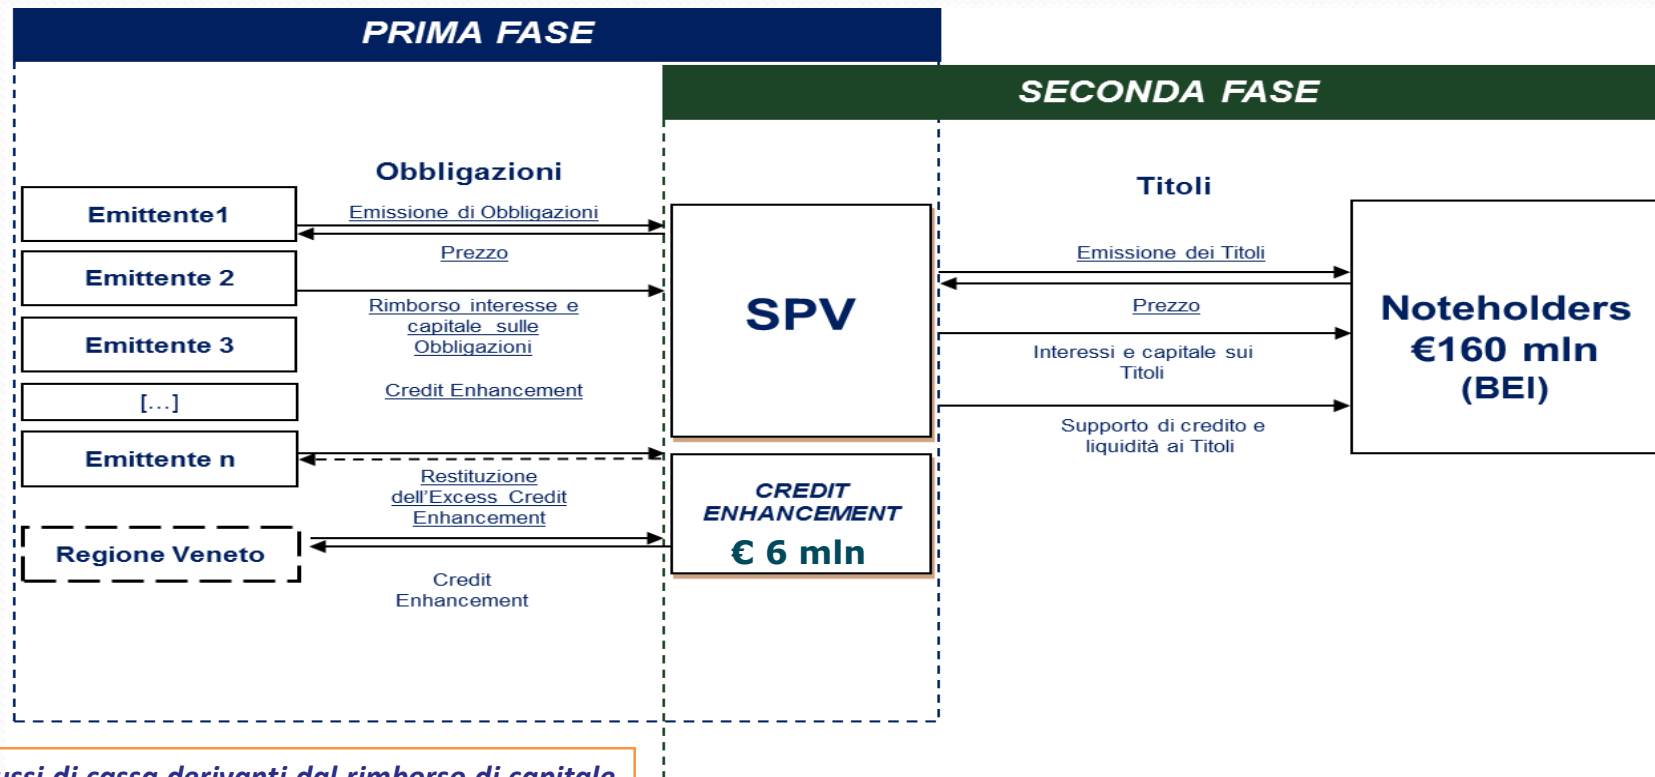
PRIMA FASE

SECONDA FASE

Obbligazioni

Emittente1

Emittente 2

Emittente 3

[...]

Emittente n

Regione Veneto

Emissione di Obbligazioni

Prezzo

Rimborso interesse e capitale sulle Obbligazioni

Credit Enhancement

Restituzione dell'Excess Credit Enhancement

Credit Enhancement

SPV

CREDIT ENHANCEMENT

€ 6 mln

Titoli

Emissione dei Titoli

Prezzo

Interessi e capitale sui Titoli

Supporto di credito e liquidità ai Titoli

Noteholders €160 mln (BEI)

ussi di cassa derivanti dal rimborso di capitale